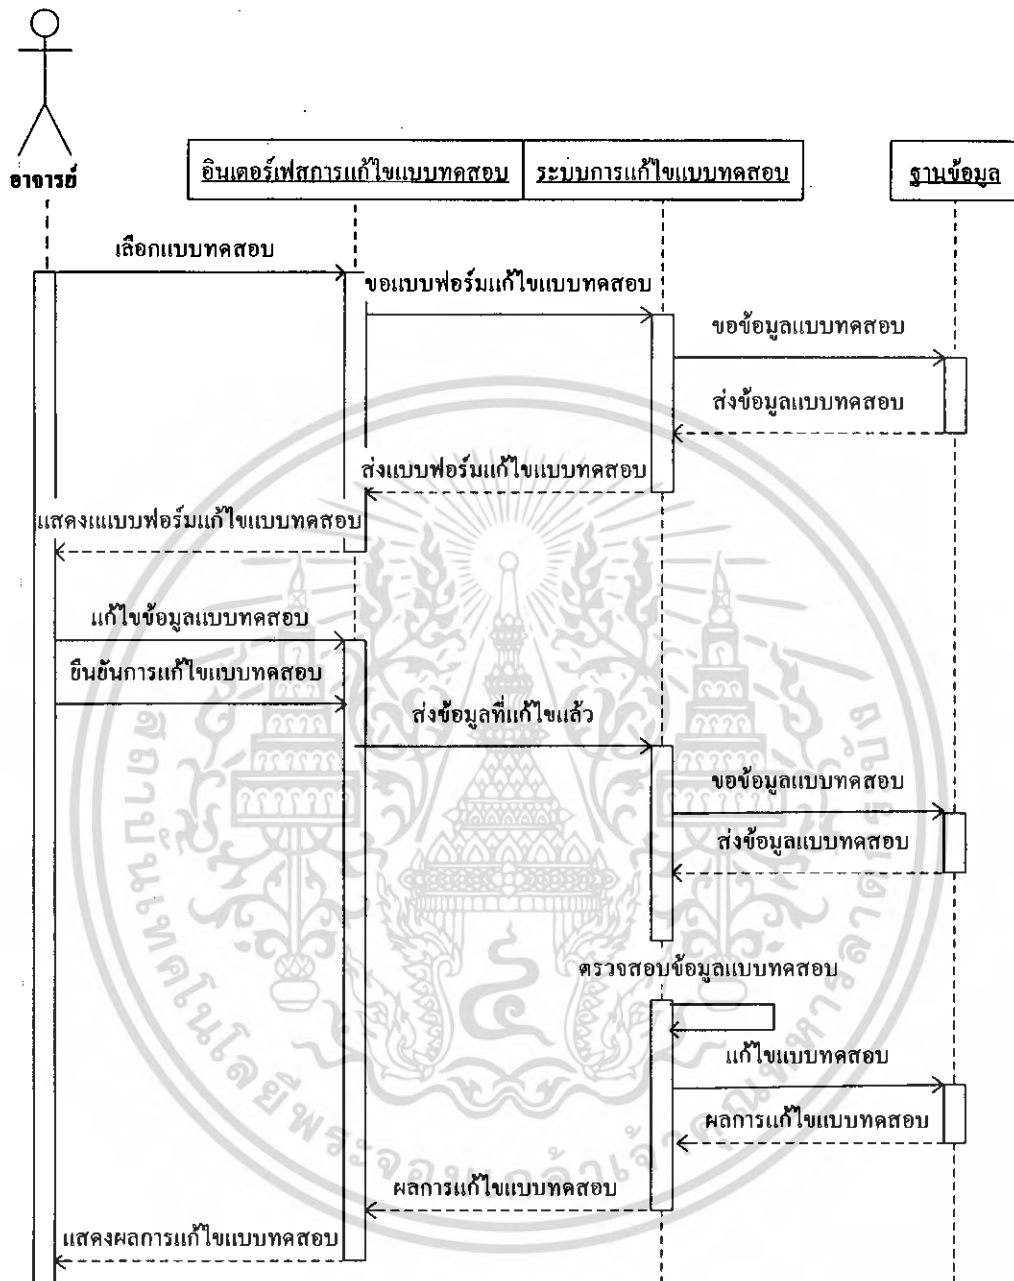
อาจารย์

อินเตอร์เฟสการแก้ไขแบบทดสอบ

ระบบการแก้ไขแบบทดสอบ

ฐานข้อมูล

เลือกแบบทดสอบ

ขอแบบฟอร์มแก้ไขแบบทดสอบ

ขอข้อมูลแบบทดสอบ

ส่งข้อมูลแบบทดสอบ

ส่งแบบฟอร์มแก้ไขแบบทดสอบ

แสดงแแบบฟอร์มแก้ไขแบบทดสอบ

แก้ไขข้อมูลแบบทดสอบ

ยืนยันการแก้ไขแบบทดสอบ

ส่งข้อมูลที่แก้ไขแล้ว

ขอข้อมูลแบบทดสอบ

ส่งข้อมูลแบบทดสอบ

ตรวจสอบข้อมูลแบบทดสอบ

แก้ไขแบบทดสอบ

ผลการแก้ไขแบบทดสอบ

ผลการแก้ไขแบบทดสอบ

แสดงผลการแก้ไขแบบทดสอบ

มหาวิทยาลัยเทคโนโลยีพระจอมเกล้าพระนครเหนือ